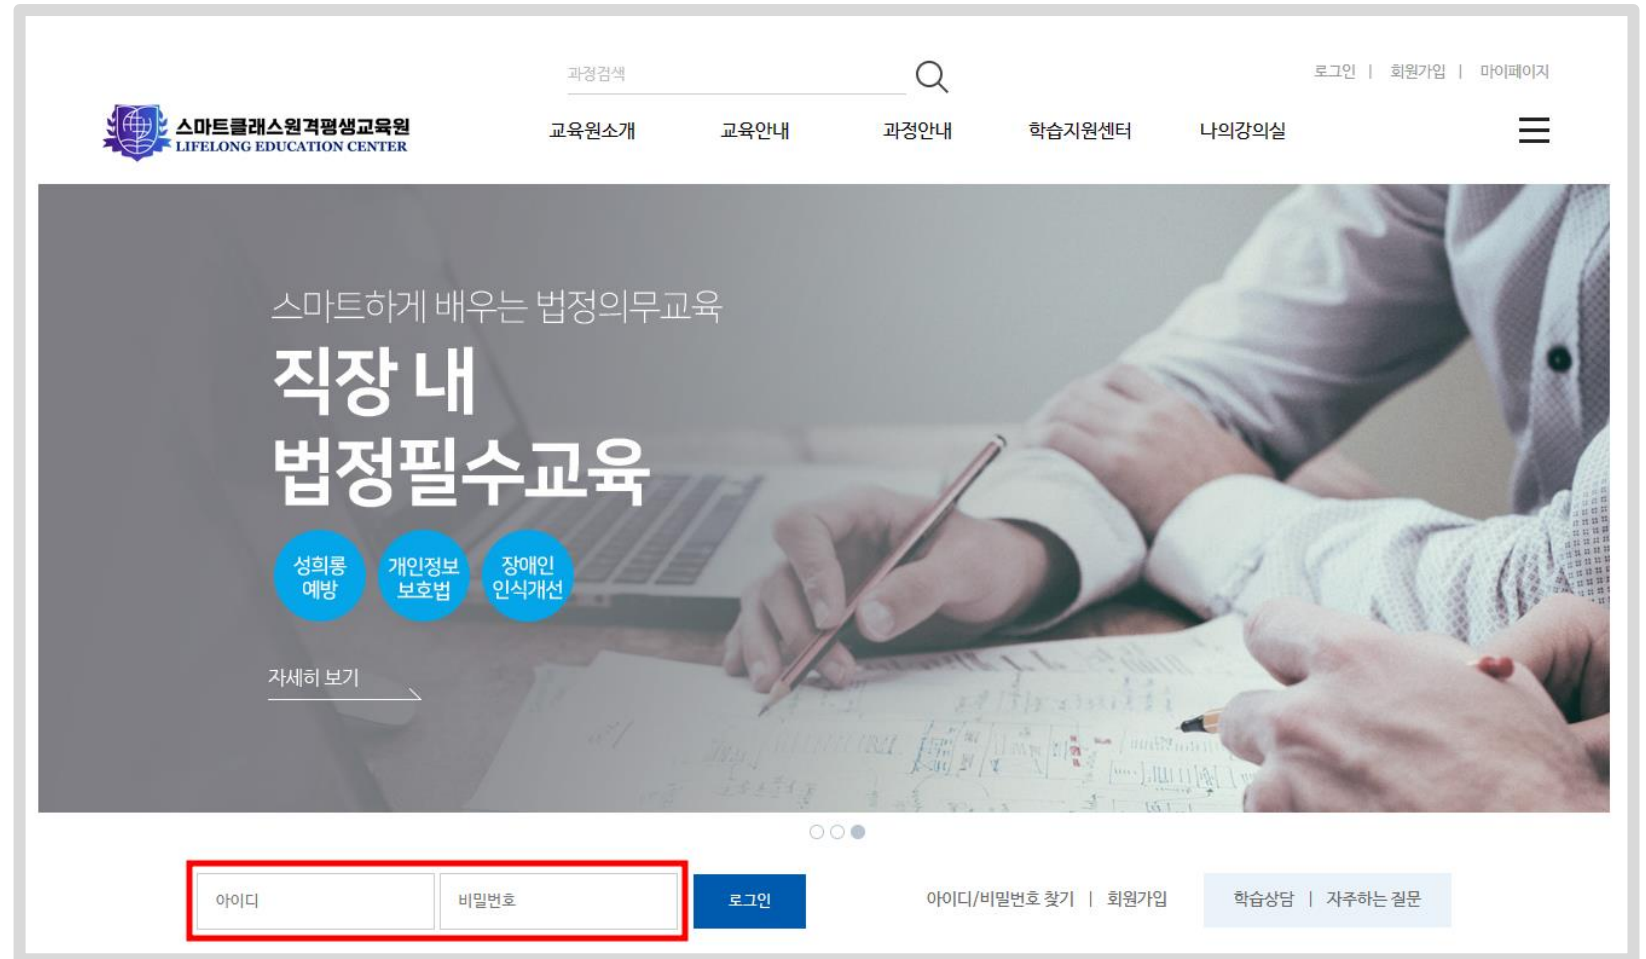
과정검색

로그인 | 회원가입 | 마이페이지

스마트클래스원격평생교육원
LIFELONG EDUCATION CENTER

교육원소개 교육안내 과정안내 학습지원센터 나의강의실

스마트하게 배우는 법정의무교육

직장 내
법정필수교육

성희롱 예방
개인정보 보호법
장애인 인식개선

자세히 보기

아이디
비밀번호
로그인

아이디/비밀번호 찾기 | 회원가입

학습상담 | 자주하는 질문